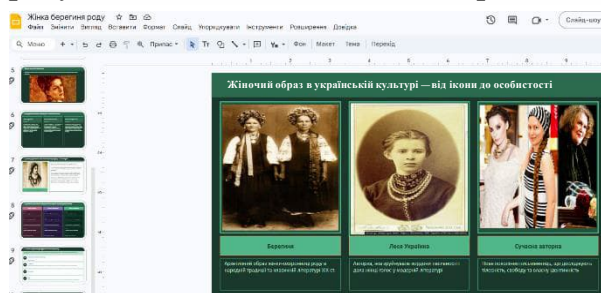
Жінка берегиня роду
Файл Змінити Вигляд Вставити Формат Слайд Упорядкувати Інструменти Розширення Довідка
Слайд-шоу
Меню
Припас
Фон Макет Тема Перехід
5
6
7
8
9
Жіночий образ в українській культурі — від ікони до особистості
Берегиня
Леся Українка
Сучасна авторка
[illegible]
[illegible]
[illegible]